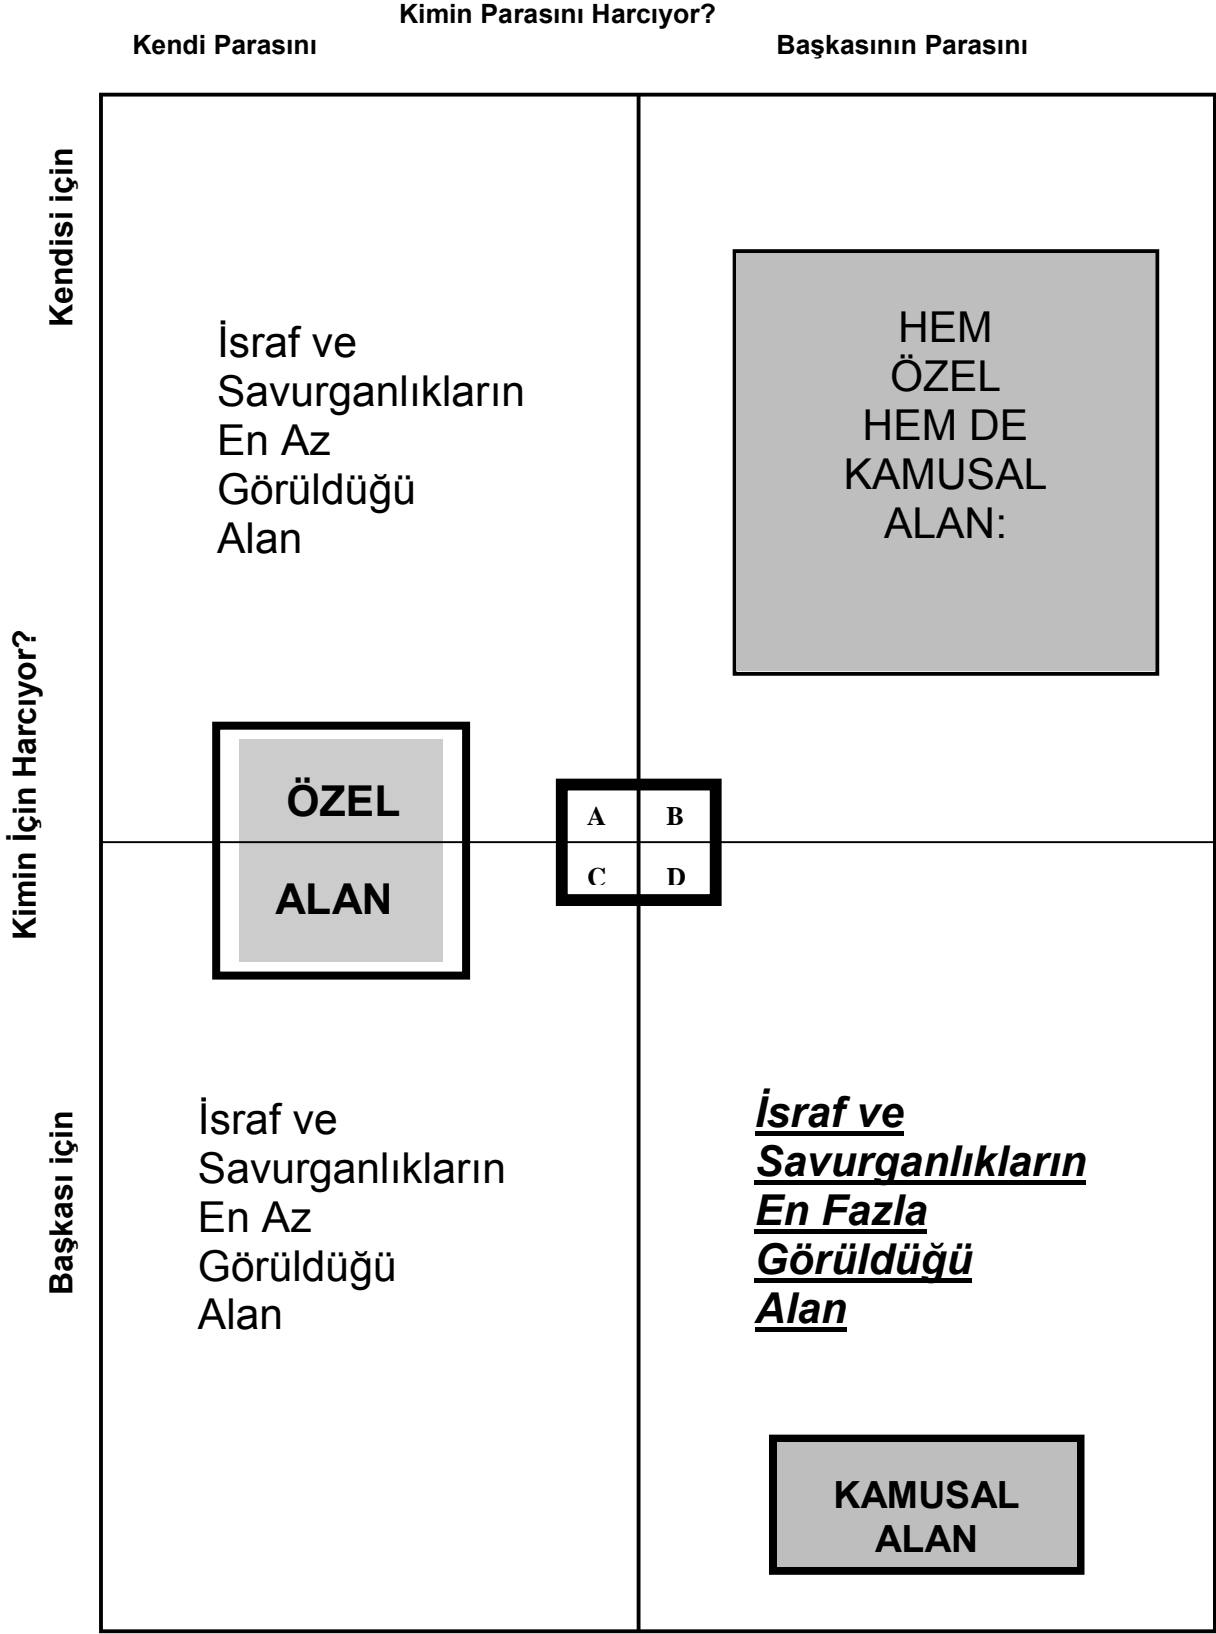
Kimin Parasını Harcıyor?

Kendi Parasını

Başkasının Parasını

Kendisi için

Kimin İçin Harcıyor?

Başkası için

İsraf ve Savurganlıkların En Az Görüldüğü Alan

HEM ÖZEL HEM DE KAMUSAL ALAN:

ÖZEL ALAN

A

B

C

D

İsraf ve Savurganlıkların En Az Görüldüğü Alan

*İsraf ve Savurganlıkların En Fazla Görüldüğü Alan*

KAMUSAL ALAN